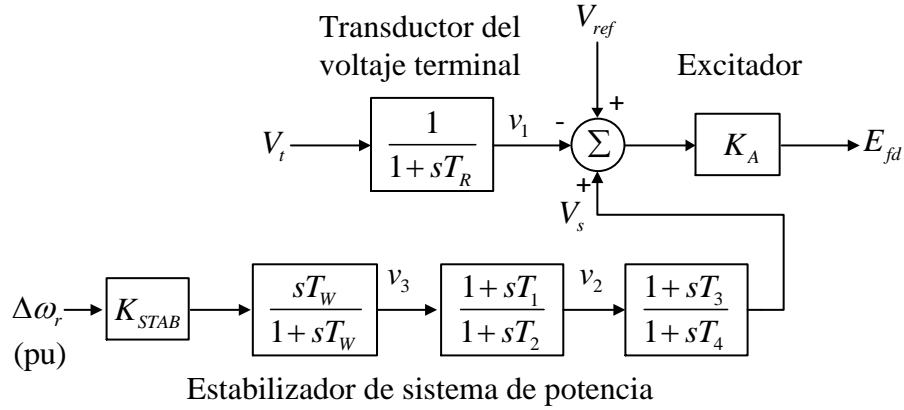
Transductor del voltaje terminal

$V_{ref}$

Excitador

$V_t$

$\frac{1}{1+sT_R}$

$v_1$

-

+

$\Sigma$

+

$K_A$

$E_{fd}$

$V_s$

$\Delta\omega_r$

(pu)

$K_{STAB}$

$\frac{sT_W}{1+sT_W}$

$v_3$

$\frac{1+sT_1}{1+sT_2}$

$v_2$

$\frac{1+sT_3}{1+sT_4}$

Estabilizador de sistema de potencia